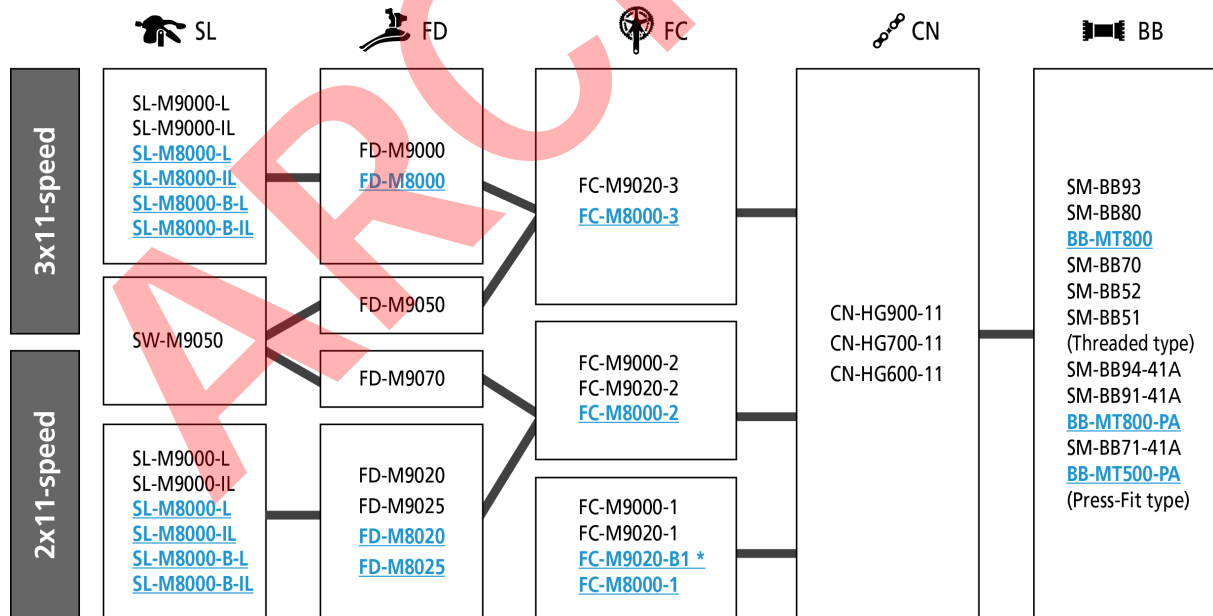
SL FD FC CN BB

3x11-speed

SL-M9000-L
SL-M9000-IL
SL-M8000-L
SL-M8000-IL
SL-M8000-B-L
SL-M8000-B-IL

FD-M9000
FD-M8000

FC-M9020-3
FC-M8000-3

SW-M9050

FD-M9050

FD-M9070

CN-HG900-11
CN-HG700-11
CN-HG600-11

SM-BB93
SM-BB80
BB-MT800
SM-BB70
SM-BB52
SM-BB51
(Threaded type)
SM-BB94-41A
SM-BB91-41A
BB-MT800-PA
SM-BB71-41A
BB-MT500-PA
(Press-Fit type)

FC-M9000-2
FC-M9020-2
FC-M8000-2

2x11-speed

SL-M9000-L
SL-M9000-IL
SL-M8000-L
SL-M8000-IL
SL-M8000-B-L
SL-M8000-B-IL

FD-M9020
FD-M9025
FD-M8020
FD-M8025

FC-M9000-1
FC-M9020-1
FC-M9020-B1 *
FC-M8000-1

ARC